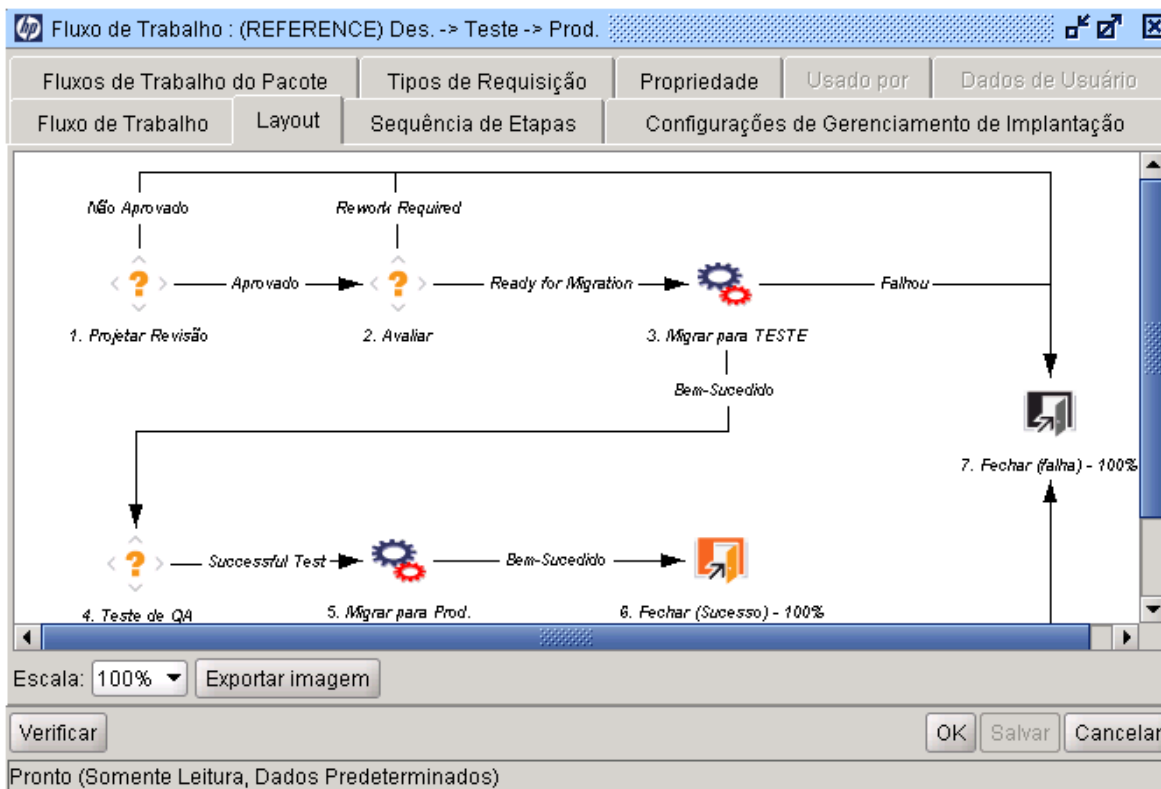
Fluxo de Trabalho : (REFERENCE) Des. -> Teste -> Prod.

Fluxos de Trabalho do Pacote | Tipos de Requisição | Propriedade | Usado por | Dados de Usuário
Fluxo de Trabalho | Layout | Sequência de Etapas | Configurações de Gerenciamento de Implantação

Não Aprovado
Rework Required
Aprovado
Ready for Migration
Falhou
1. Projetar Revisão
2. Avaliar
3. Migrar para TESTE
Bem-Sucedido
7. Fechar (falha) - 100%
Successful Test
Bem-Sucedido
4. Teste de QA
5. Migrar para Prod.
6. Fechar (Sucesso) - 100%

Escala: 100% Exportar imagem

Verificar
OK Salvar Cancelar

Pronto (Somente Leitura, Dados Predeterminados)